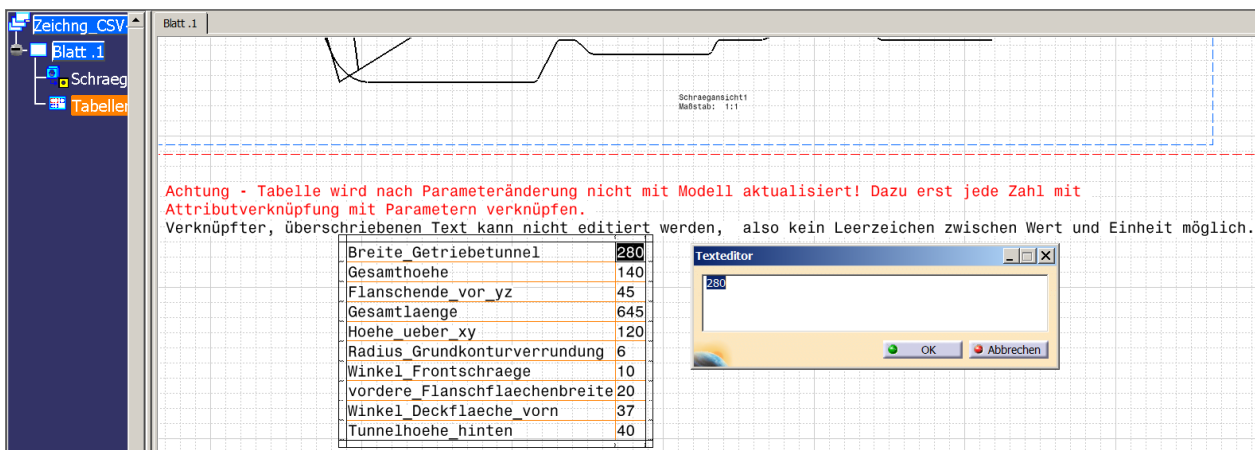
Zeichng_CSV
Blatt .1
Schraeg
Tabeller

Blatt .1

Schraegansicht1
Maßstab: 1:1

Achtung - Tabelle wird nach Parameteränderung nicht mit Modell aktualisiert! Dazu erst jede Zahl mit Attributverknüpfung mit Parametern verknüpfen.
Verknüpfter, überschriebenen Text kann nicht editiert werden, also kein Leerzeichen zwischen Wert und Einheit möglich.

| Breite_Getriebetunnel | 280 |
|---|---|
| Gesamthoehe | 140 |
| Flanschende_vor_yz | 45 |
| Gesamtlaenge | 645 |
| Hoehe_ueber_xy | 120 |
| Radius_Grundkonturverrundung | 6 |
| Winkel_Frontschraege | 10 |
| vordere_Flanschflaechenbreite | 20 |
| Winkel_Deckflaeche_vorn | 37 |
| Tunnelhoehe_hinten | 40 |

Texteditor
280
OK
Abbrechen